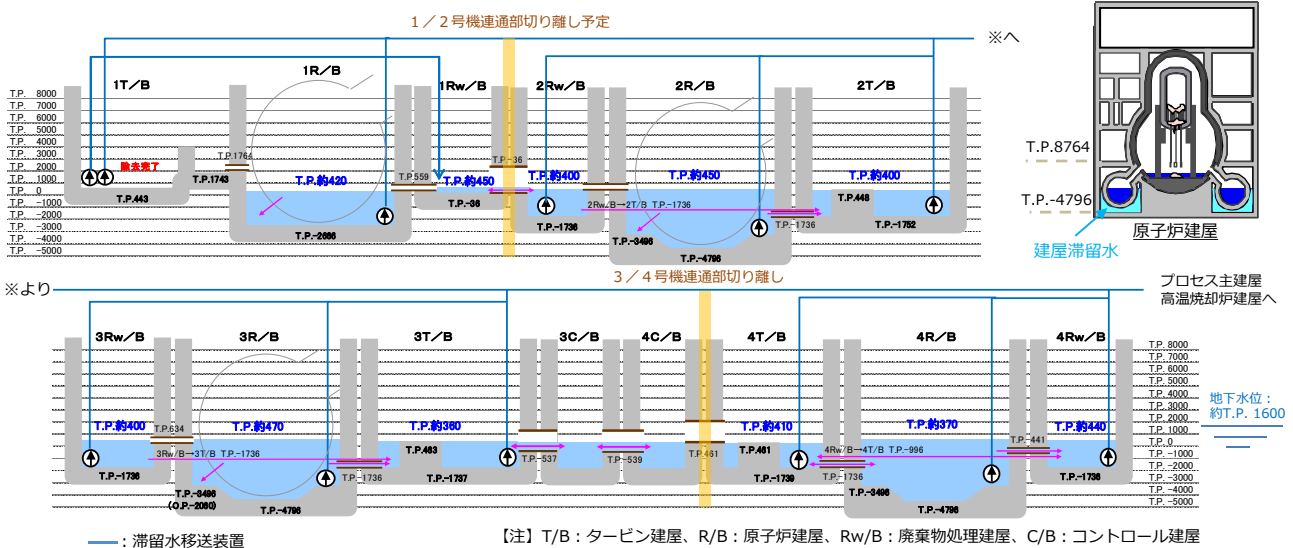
1／2号機連通部切り離し予定

※へ

T.P. 8000
T.P. 7000
T.P. 6000
T.P. 5000
T.P. 4000
T.P. 3000
T.P. 2000
T.P. 1000
T.P. 0
T.P. -1000
T.P. -2000
T.P. -3000
T.P. -4000
T.P. -5000

1T／B
1R／B
1Rw／B
2Rw／B
2R／B
2T／B

除去完了
T.P.1764
T.P.1743
T.P.443
T.P.約420
T.P.-2686
T.P.559
T.P.約450
T.P.-36
T.P.-36
T.P.約400
T.P.-1736
2Rw／B→2T／B T.P.-1736
T.P.約450
T.P.-3496
T.P.-4796
T.P.-1736
T.P.448
T.P.約400
T.P.-1752

T.P.8764
T.P.-4796
原子炉建屋
建屋滞留水

3／4号機連通部切り離し

※より

プロセス主建屋
高温焼却炉建屋へ

3Rw／B
3R／B
3T／B
3C／B
4C／B
4T／B
4R／B
4Rw／B

T.P.約400
T.P.634
T.P.約470
3Rw／B→3T／B T.P.-1736
T.P.-1736
T.P.-3496
(O.P.-2060)
T.P.-4796
T.P.-1736
T.P.463
T.P.約360
T.P.-1737
T.P.-537
T.P.-539
T.P.461
T.P.約410
T.P.461
T.P.-1739
4Rw／B→4T／B T.P.-996
T.P.-1736
T.P.約370
T.P.-3496
T.P.-4796
T.P.441
T.P.約440
T.P.-1736

T.P. 8000
T.P. 7000
T.P. 6000
T.P. 5000
T.P. 4000
T.P. 3000
T.P. 2000
T.P. 1000
T.P. 0
T.P. -1000
T.P. -2000
T.P. -3000
T.P. -4000
T.P. -5000

地下水位：
約T.P. 1600

：滞留水移送装置

【注】T/B：タービン建屋、R/B：原子炉建屋、Rw/B：廃棄物処理建屋、C/B：コントロール建屋